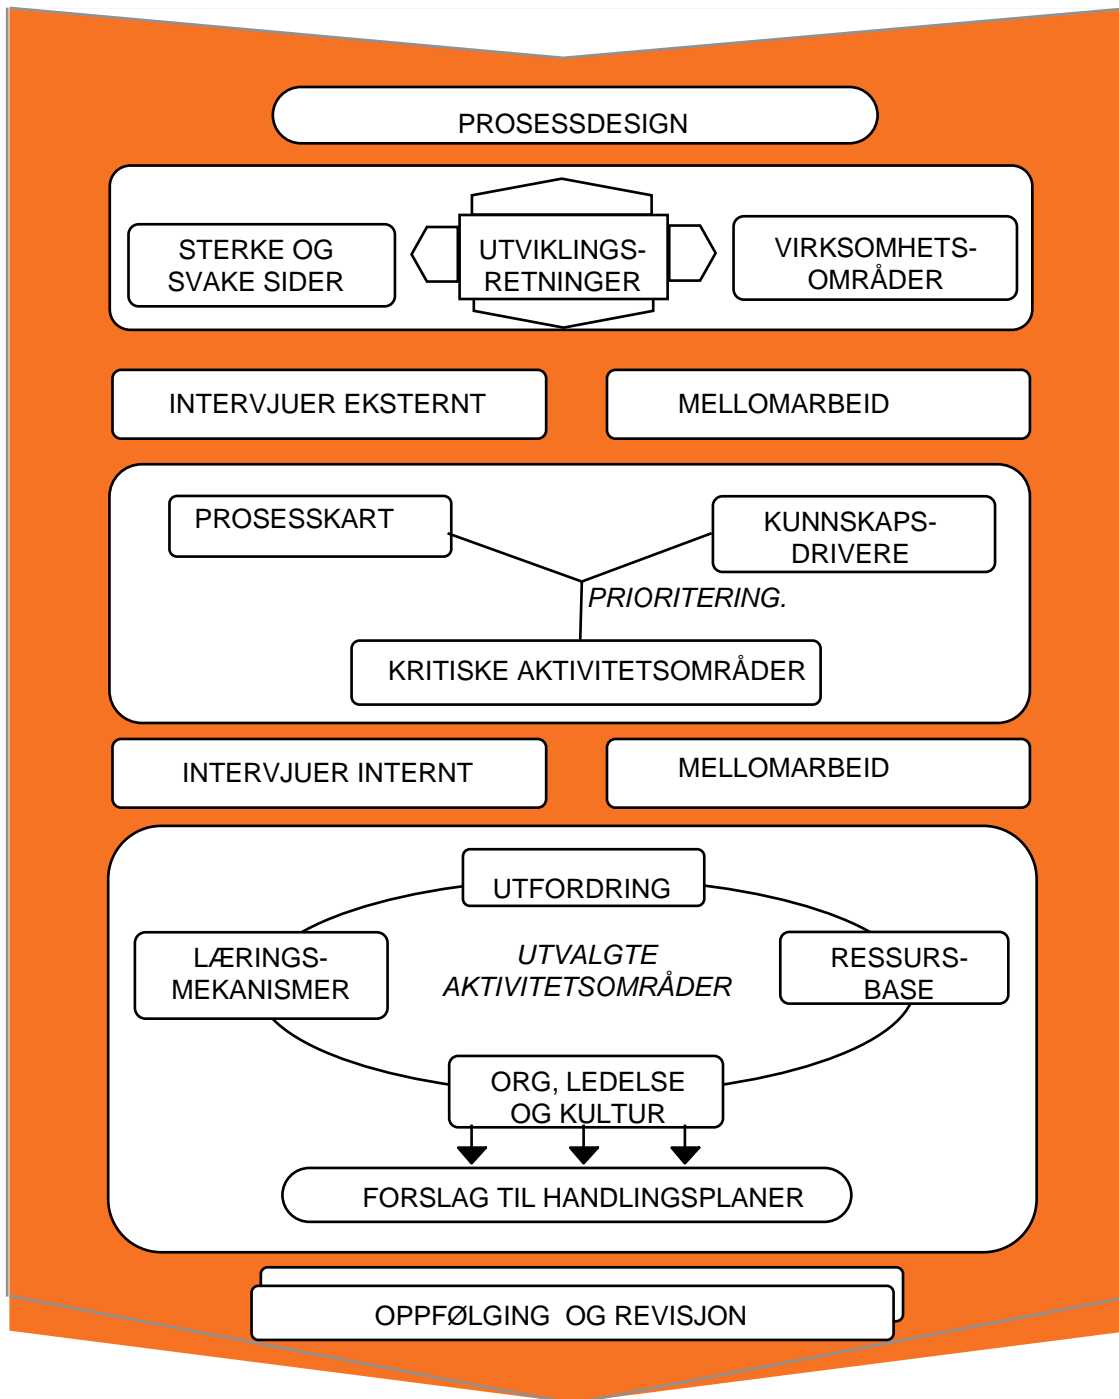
PROSESSDESIGN

STERKE OG SVAKE SIDER

UTVIKLINGS-RETNINGER

VIRKSOMHETS-OMRÅDER

INTERVJUER EKSTERNT

MELLOMARBEID

PROSESSKART

KUNNSKAPS-DRIVERE

PRIORITERING.

KRITISKE AKTIVITETSOMRÅDER

INTERVJUER INTERNT

MELLOMARBEID

UTFORDRING

LÆRINGS-MEKANISMER

UTVALGTE AKTIVITETSOMRÅDER

RESSURS-BASE

ORG, LEDELSE OG KULTUR

FORSLAG TIL HANDLINGSPLANER

OPPFØLGING OG REVISJON